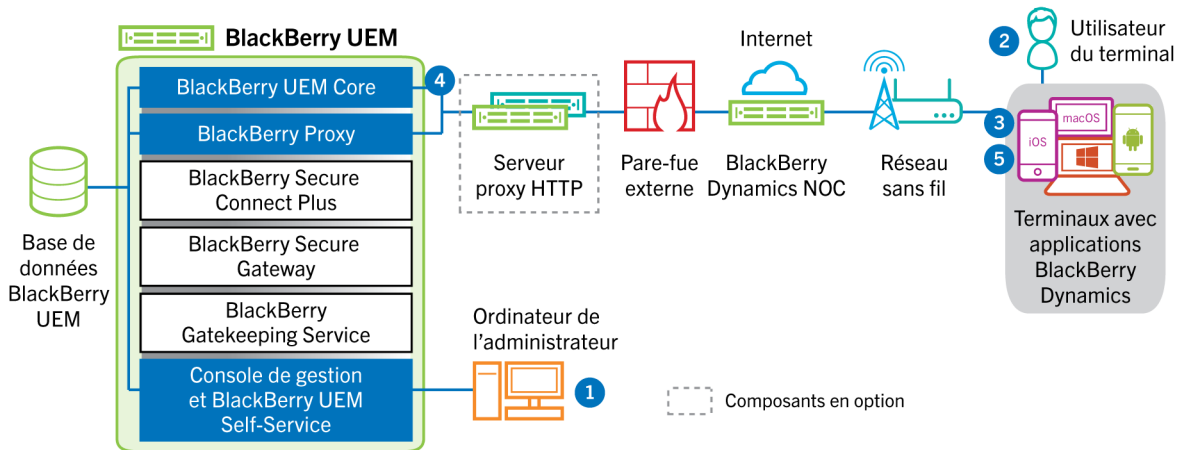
BlackBerry UEM

BlackBerry UEM Core

BlackBerry Proxy

BlackBerry Secure Connect Plus

BlackBerry Secure Gateway

BlackBerry Gatekeeping Service

Console de gestion et BlackBerry UEM Self-Service

Base de données BlackBerry UEM

4

Serveur proxy HTTP

Pare-feu externe

Internet

BlackBerry Dynamics NOC

Réseau sans fil

2

Utilisateur du terminal

3

5

iOS

macOS

Terminaux avec applications BlackBerry Dynamics

Ordinateur de l'administrateur

1

Composants en option